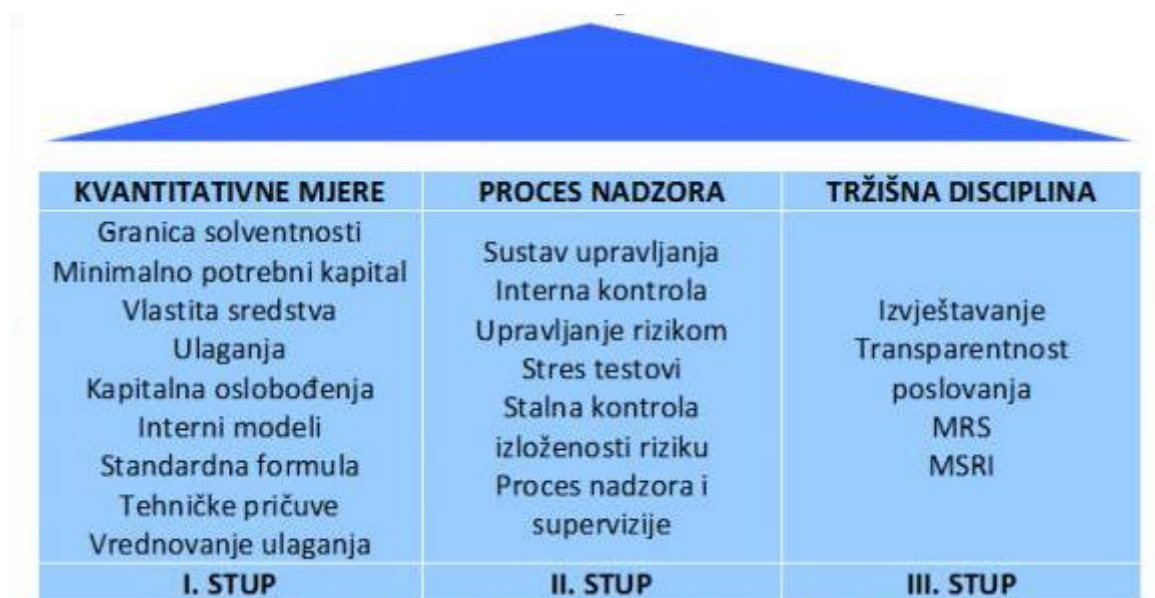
| KVANTITATIVNE MJERE | PROCES NADZORA | TRŽIŠNA DISCIPLINA |
|---|---|---|
| Granica solventnosti<br>Minimalno potrebni kapital<br>Vlastita sredstva<br>Ulaganja<br>Kapitalna oslobođenja<br>Interni modeli<br>Standardna formula<br>Tehničke pričuve<br>Vrednovanje ulaganja | Sustav upravljanja<br>Interna kontrola<br>Upravljanje rizikom<br>Stres testovi<br>Stalna kontrola izloženosti riziku<br>Proces nadzora i supervizije | Izvještavanje<br>Transparentnost poslovanja<br>MRS<br>MSRI |
| I. STUP | II. STUP | III. STUP |